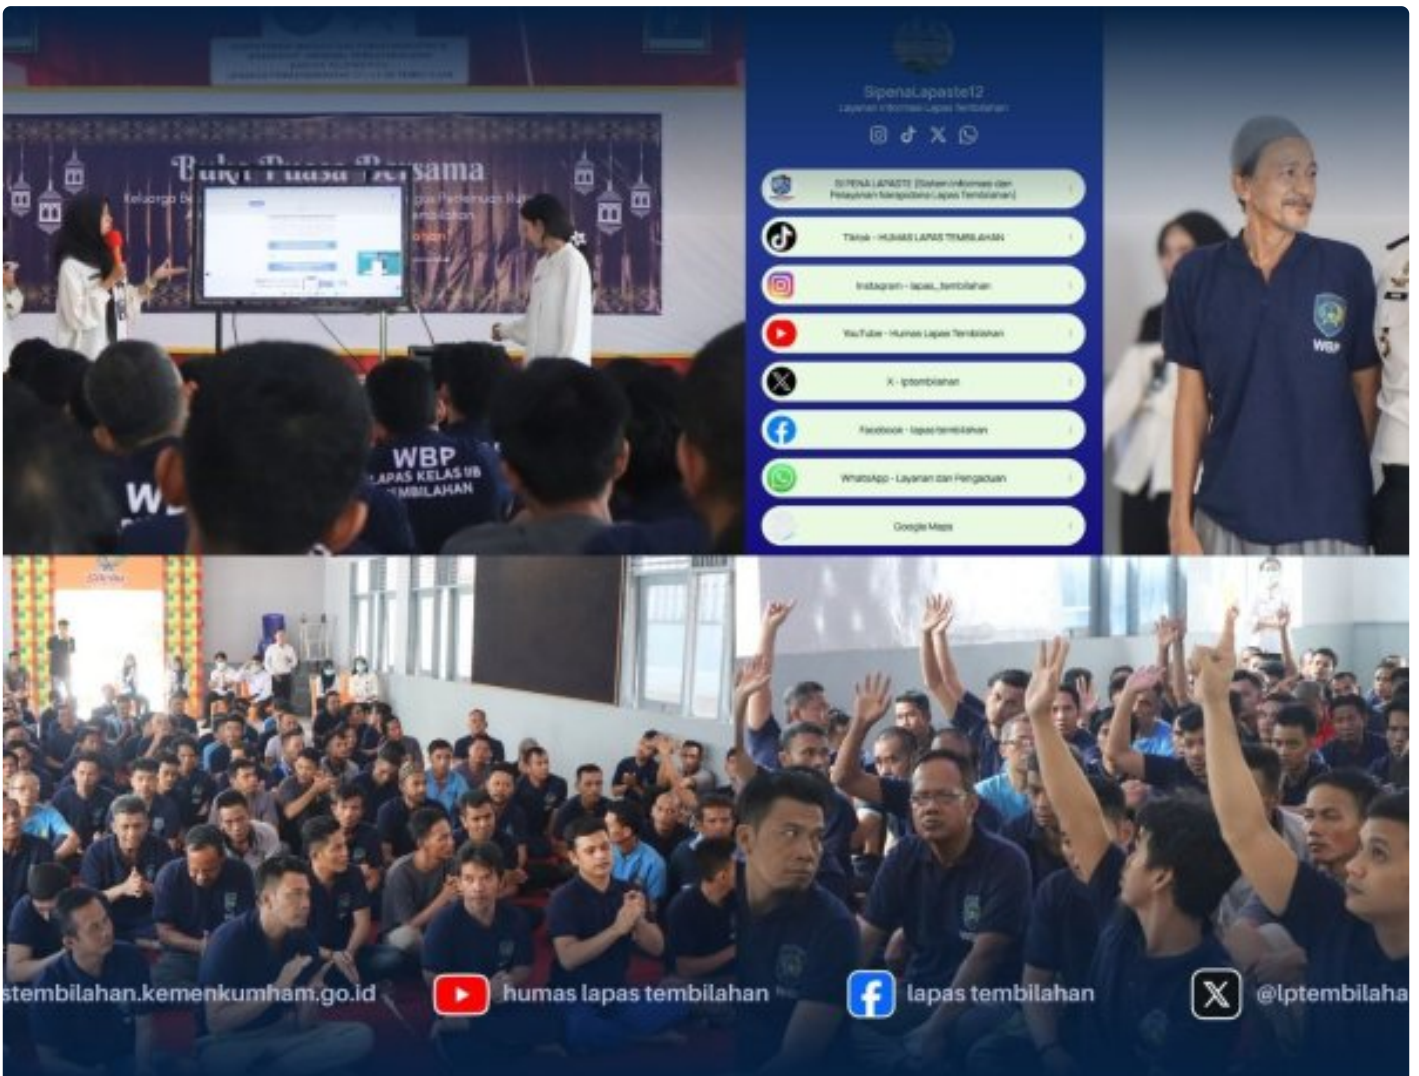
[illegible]

Buka Puasa Bersama

WBP
LAPAS KELAS IIB
TEMBILAHAN

W

SipenaLapaste12
Layanan Informasi Lapas Tembilahan

SI PENA LAPASTE (Sistem Informasi dan Pelayanan Narapidana Lapas Tembilahan)

Tiktok - HUMAS LAPAS TEMBILAHAN

Instagram - lapas_tembilahan

YouTube - Humas Lapas Tembilahan

X - lptembilahan

Facebook - lapas tembilahan

WhatsApp - Layanan dan Pengaduan

Google Maps

WBP

stembilahan.kemenkumham.go.id

humas lapas tembilahan

lapas tembilahan

@lptembilaha